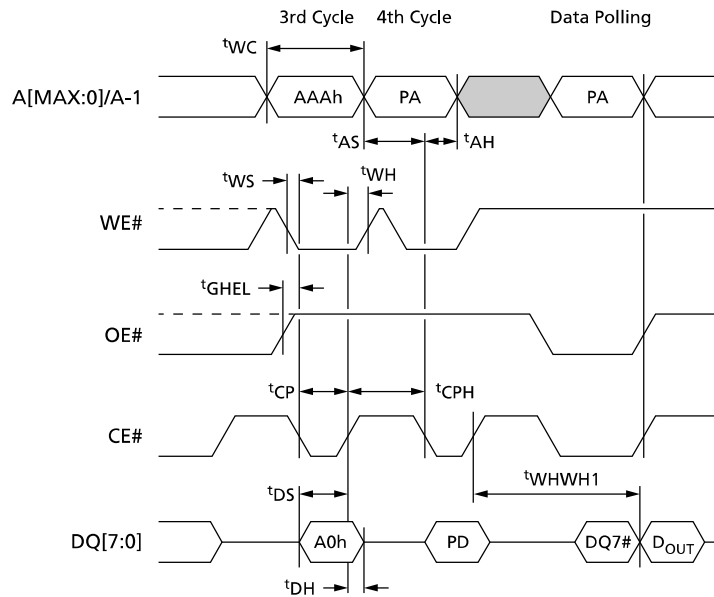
3rd Cycle
4th Cycle
Data Polling

$t_{WC}$

A[MAX:0]/A-1
AAAh
PA
PA

$t_{AS}$
$t_{AH}$

$t_{WS}$
$t_{WH}$

WE#

$t_{GHEL}$

OE#

$t_{CP}$
$t_{CPH}$

CE#

$t_{WHWH1}$

$t_{DS}$

DQ[7:0]
A0h
PD
DQ7#
$D_{OUT}$

$t_{DH}$